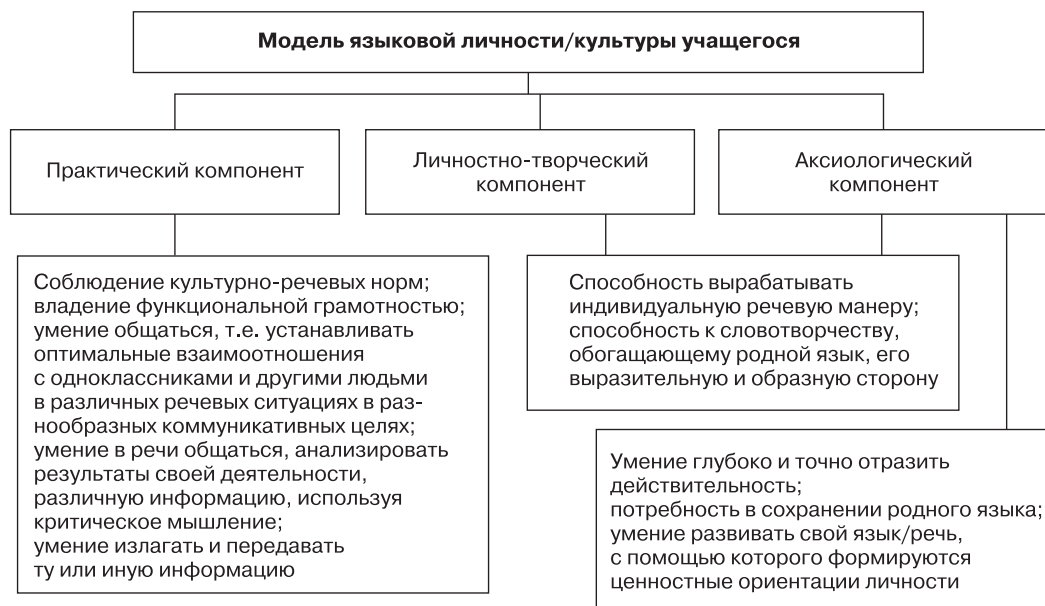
Модель языковой личности/культуры учащегося

Практический компонент

Личностно-творческий компонент

Аксиологический компонент

Соблюдение культурно-речевых норм; владение функциональной грамотностью; умение общаться, т.е. устанавливать оптимальные взаимоотношения с одноклассниками и другими людьми в различных речевых ситуациях в разнообразных коммуникативных целях; умение в речи общаться, анализировать результаты своей деятельности, различную информацию, используя критическое мышление; умение излагать и передавать ту или иную информацию

Способность вырабатывать индивидуальную речевую манеру; способность к словотворчеству, обогащающему родной язык, его выразительную и образную сторону

Умение глубоко и точно отразить действительность; потребность в сохранении родного языка; умение развивать свой язык/речь, с помощью которого формируются ценностные ориентации личности